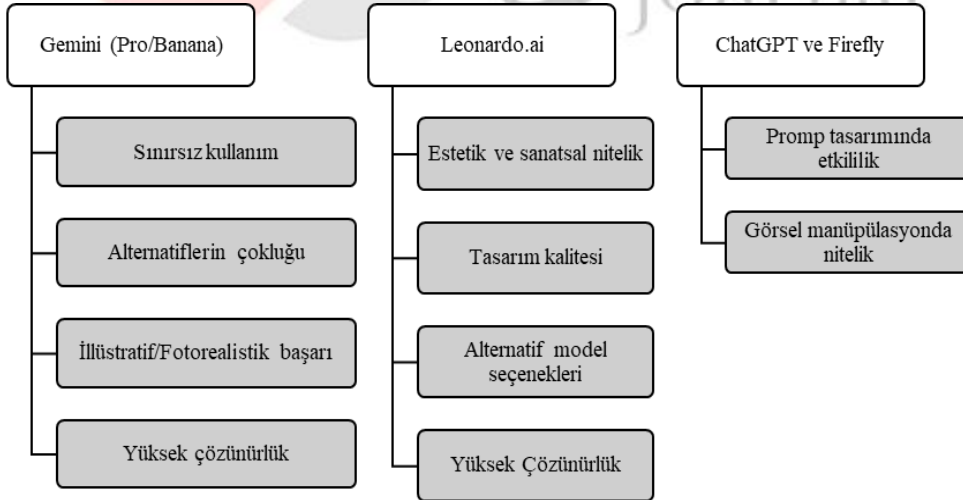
Gemini (Pro/Banana)

Sınırsız kullanım

Alternatiflerin çokluğu

İllüstratif/Fotorealistik başarı

Yüksek çözünürlük

Leonardo.ai

Estetik ve sanatsal nitelik

Tasarım kalitesi

Alternatif model seçenekleri

Yüksek Çözünürlük

ChatGPT ve Firefly

Promp tasarımında etkililik

Görsel manüpülasyonda nitelik